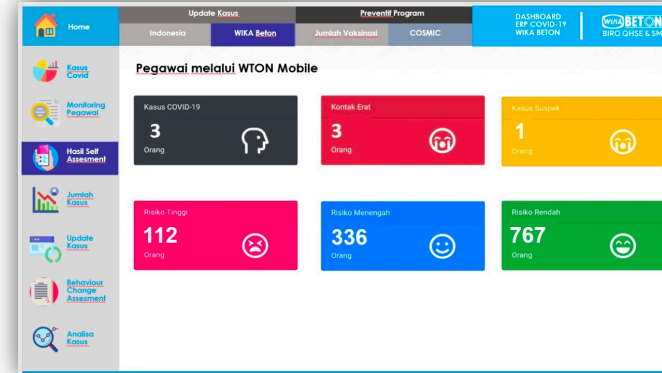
Home

Update Kasus

Indonesia

WIKA Beton

Preventif Program

Jumlah Vaksinasi

COSMIC

DASHBOARD
ERP COVID-19
WIKA BETON

WIKA BETON
BIRO QHSE & SM

Kasus Covid

Monitoring Pegawai

Hasil Self Assesment

Jumlah Kasus

Update Kasus

Behaviour Change Assesment

Analisa Kasus

Pegawai melalui WTON Mobile

Kasus COVID-19
3
Orang

Kontak Erat
3
Orang

Kasus Suspek
1
Orang

Risiko Tinggi
112
Orang

Risiko Menengah
336
Orang

Risiko Rendah
767
Orang